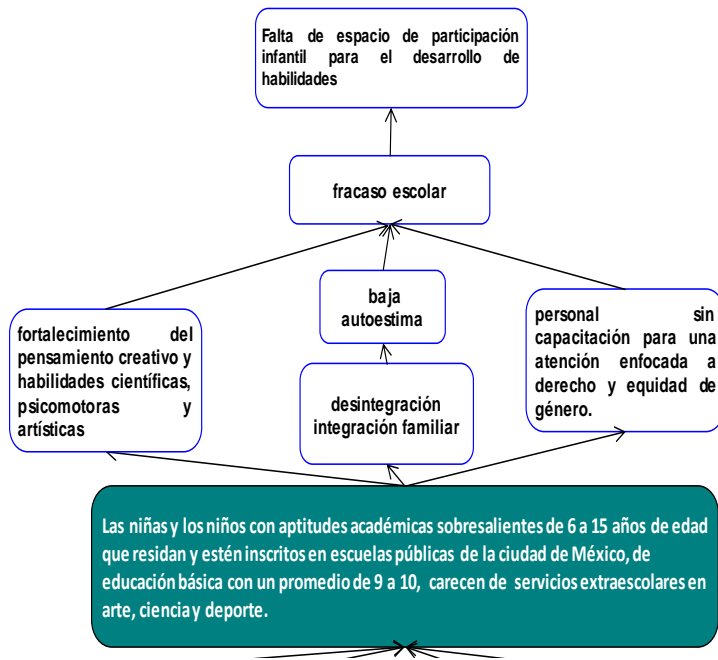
Falta de espacio de participación infantil para el desarrollo de habilidades

fracaso escolar

baja autoestima

fortalecimiento del pensamiento creativo y habilidades científicas, psicomotoras y artísticas

desintegración integración familiar

personal sin capacitación para una atención enfocada a derecho y equidad de género.

Las niñas y los niños con aptitudes académicas sobresalientes de 6 a 15 años de edad que residan y estén inscritos en escuelas públicas de la ciudad de México, de educación básica con un promedio de 9 a 10, carecen de servicios extraescolares en arte, ciencia y deporte.